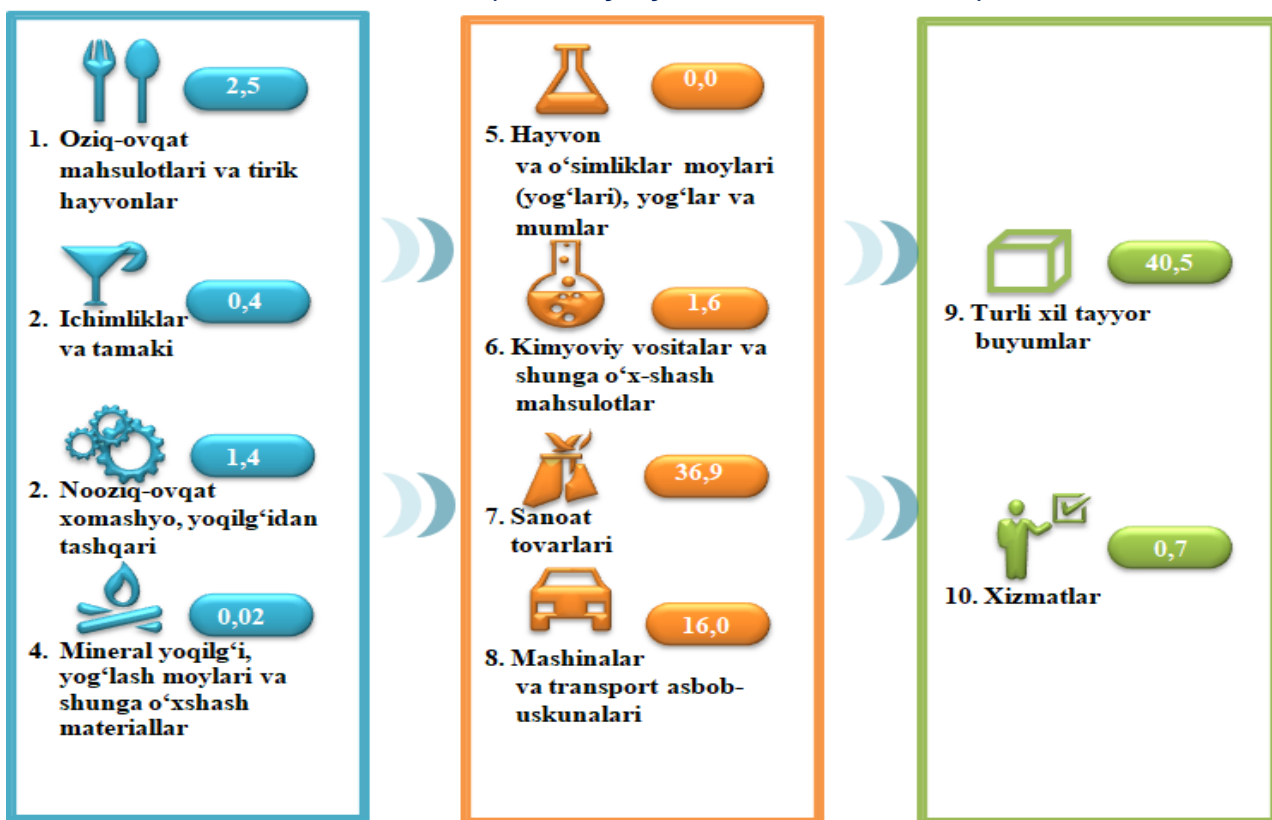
2,5

1. Oziq-ovqat mahsulotlari va tirik hayvonlar

0,4

2. Ichimliklar va tamaki

1,4

2. Nooziq-ovqat xomashyo, yoqilg‘idan tashqari

0,02

4. Mineral yoqilg‘i, yog‘lash moylari va shunga o‘xshash materiallar

0,0

5. Hayvon va o‘simliklar moylari (yog‘lari), yog‘lar va mumlar

1,6

6. Kimyoviy vositalar va shunga o‘x-shash mahsulotlar

36,9

7. Sanoat tovarlari

16,0

8. Mashinalar va transport asbob-uskunalari

40,5

9. Turli xil tayyor buyumlar

0,7

10. Xizmatlar